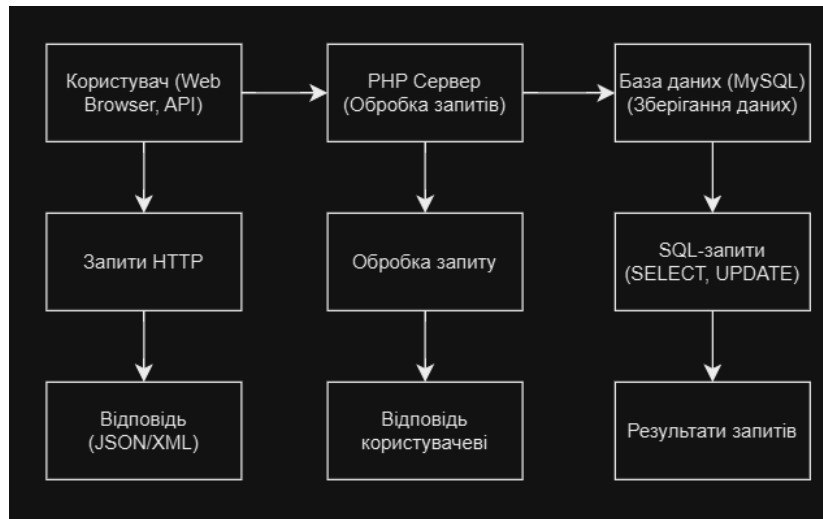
Користувач (Web Browser, API)

PHP Сервер (Обробка запитів)

База даних (MySQL) (Зберігання даних)

Запити HTTP

Обробка запиту

SQL-запити (SELECT, UPDATE)

Відповідь (JSON/XML)

Відповідь користувачеві

Результати запитів